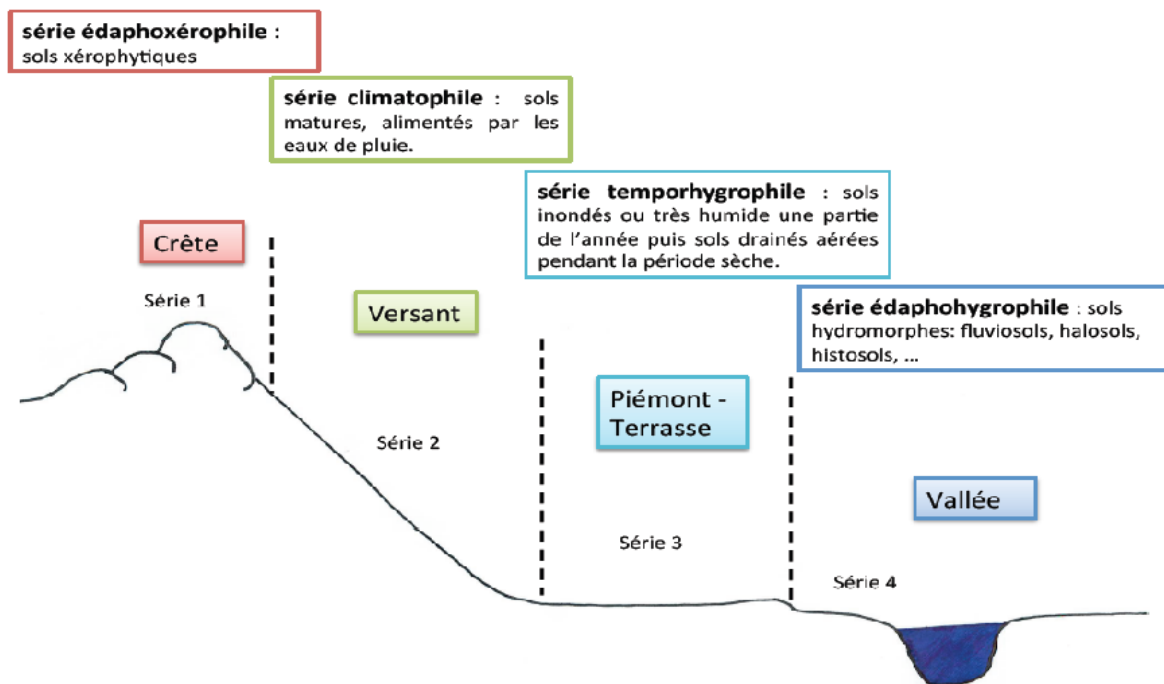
**série édaphoxérophile** : sols xérophytiques

**série climatophile** : sols matures, alimentés par les eaux de pluie.

**série temporhygrophile** : sols inondés ou très humide une partie de l'année puis sols drainés aérées pendant la période sèche.

**série édaphohygrophile** : sols hydromorphes: fluviosols, halosols, histosols, ...

Crête

Série 1

Versant

Série 2

Piémont - Terrasse

Série 3

Vallée

Série 4